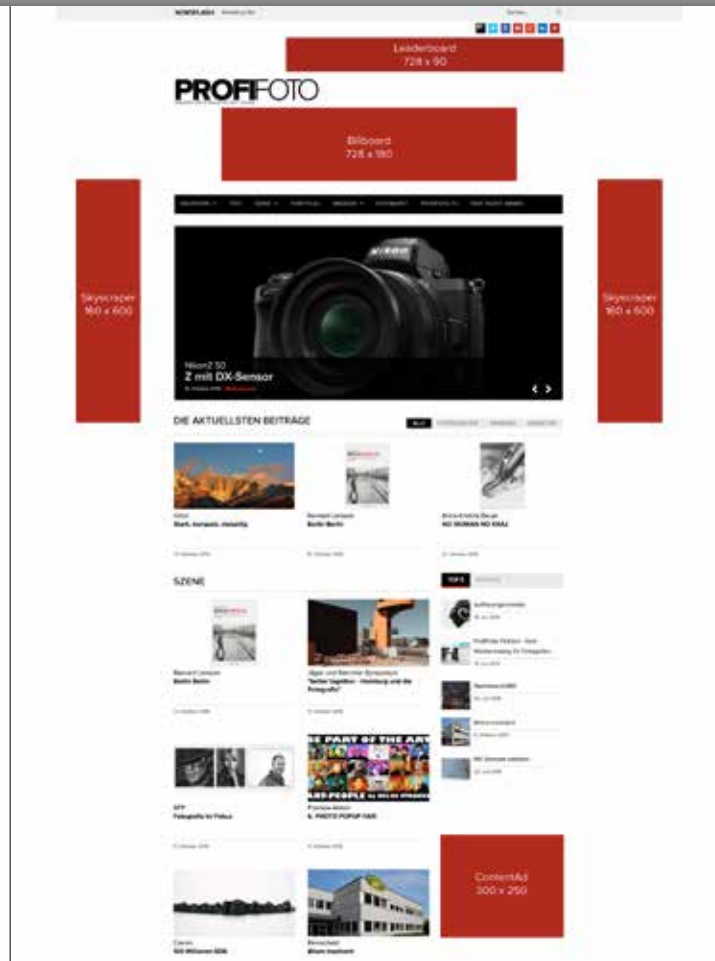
NEWSFLASH

Leaderboard
728 x 90

PROFIFOTO

Billboard
728 x 180

Skyscraper
160 x 600

Skyscraper
160 x 600

Nikon Z 50
Z mit DX-Sensor

DIE AKTUELLSTEN BEITRÄGE

Nikon
Stark, kompakt, vielseitig

Bernard Larsson
Berlin Berlin

NO WOMAN NO KRAJ

SZENE

Bernard Larsson
Berlin Berlin

"Verbot fotografieren - Hamburg und die Fotografie"

Fotografie für Frieden

6. PHOTO POPUP FAIR

ContentAd
300 x 250

Canon

Bilder kaufen